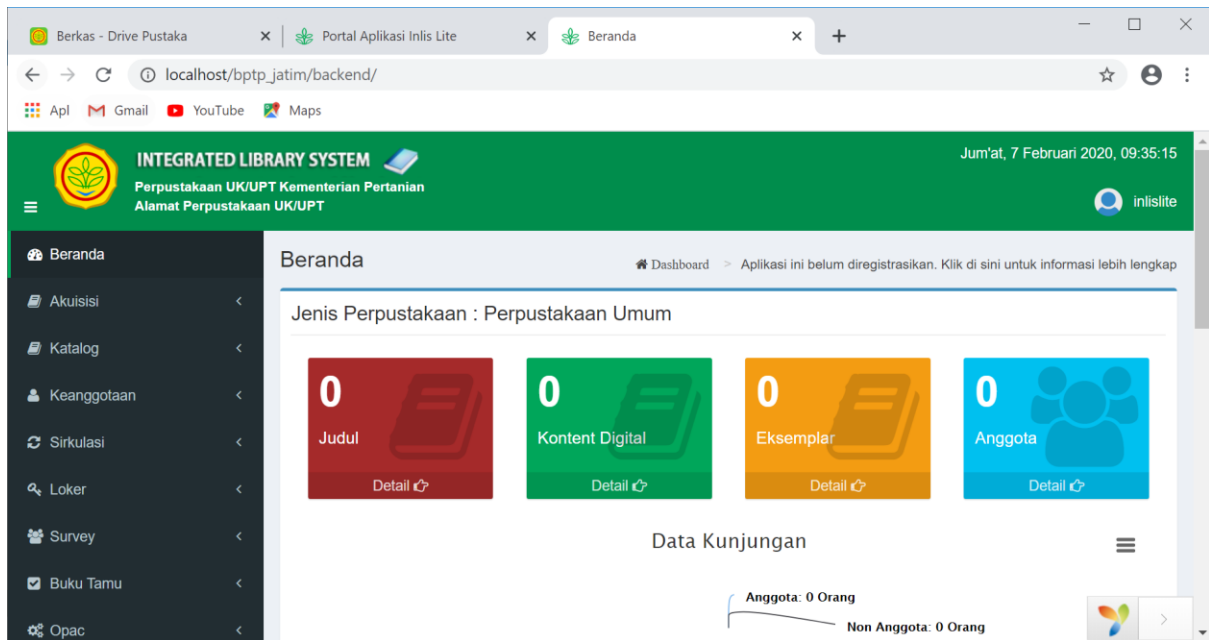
Berkas - Drive Pustaka
Portal Aplikasi Inlis Lite
Beranda
localhost/bptp_jatim/backend/
Apl Gmail YouTube Maps

INTEGRATED LIBRARY SYSTEM
Perpustakaan UK/UPT Kementerian Pertanian
Alamat Perpustakaan UK/UPT

Jum'at, 7 Februari 2020, 09:35:15
inlislite

Beranda
Akuisisi
Katalog
Keanggotaan
Sirkulasi
Loker
Survey
Buku Tamu
Opac

Beranda
Dashboard > Aplikasi ini belum diregistrasikan. Klik di sini untuk informasi lebih lengkap

Jenis Perpustakaan : Perpustakaan Umum

0
Judul
Detail

0
Kontent Digital
Detail

0
Eksemplar
Detail

0
Anggota
Detail

Data Kunjungan

Anggota: 0 Orang
Non Anggota: 0 Orang